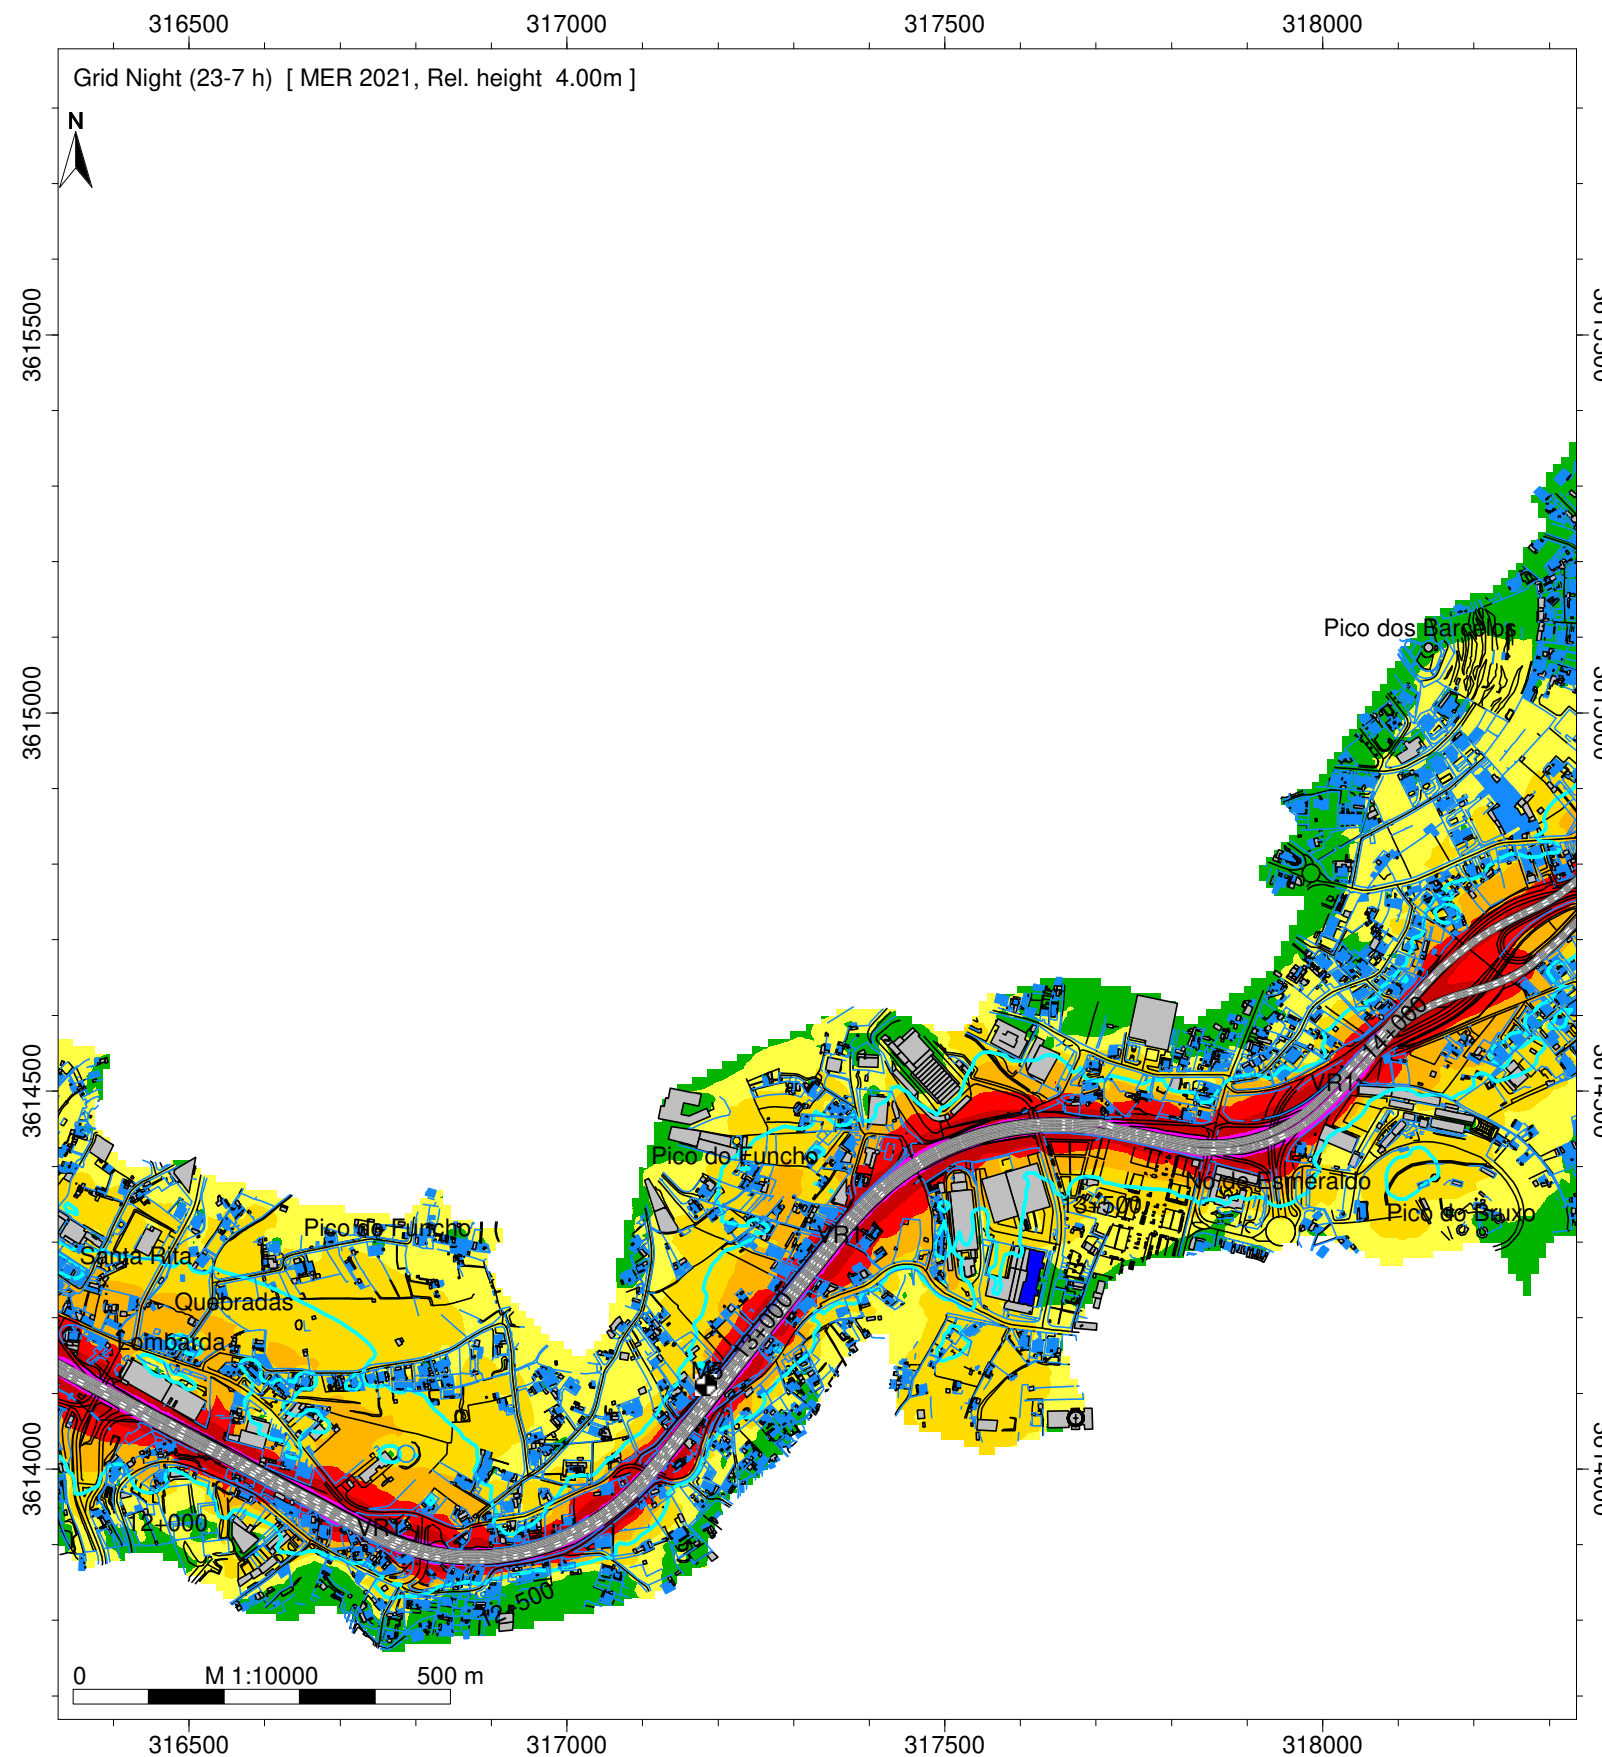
316500 317000 317500 318000

Grid Night (23-7 h) [ MER 2021, Rel. height 4.00m ]

N

3615500
3615000
3614500
3614000

3615500
3615000
3614500
3614000

Pico dos Barcelos

VR1

14+000

Pico do Funcho

Nº de Esmeraldo

13+500

Pico do Bruxo

Pico do Funcho

VR1

Santa Rita

Quebradas

Lombarda

13+000

12+000

VR1

12+500

0 M 1:10000 500 m

316500 317000 317500 318000